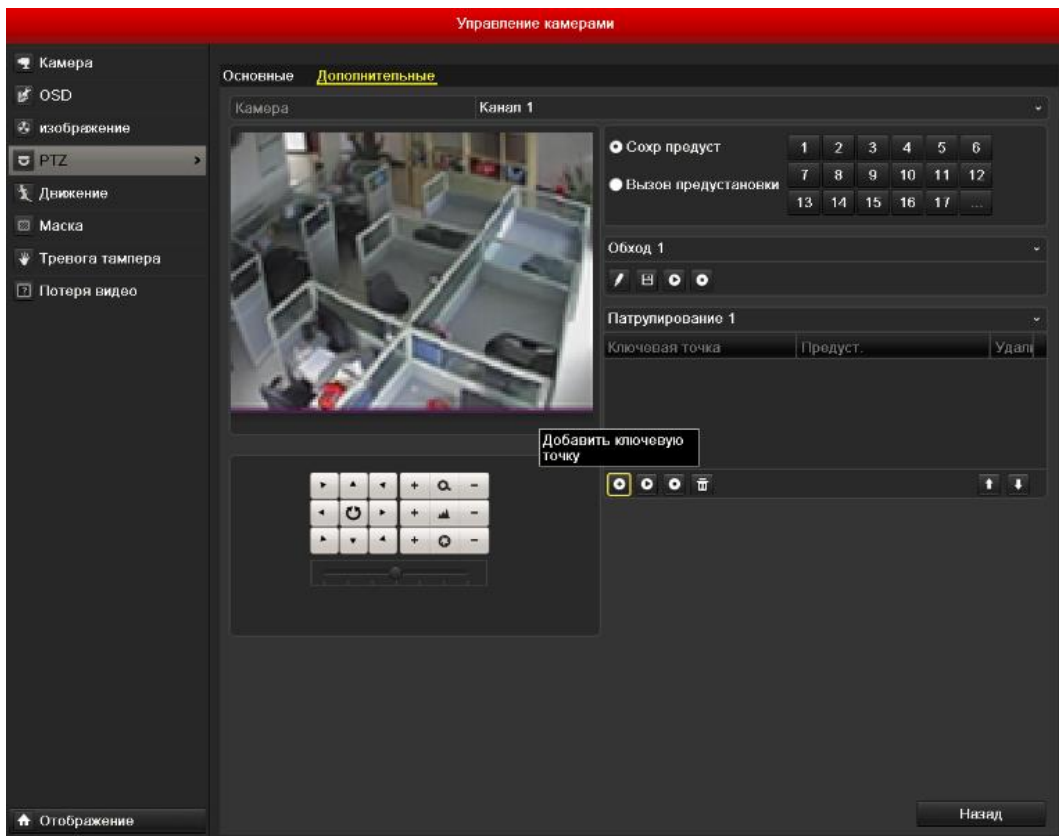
Управление камерами

Камера
OSD
изображение
PTZ
Движение
Маска
Тревога тампера
Потеря видео

Основные Дополнительные

Камера Канал 1

Сохр продуст
Вызов предустановки

| 1 | 2 | 3 | 4 | 5 | 6 |
|---|---|---|---|---|---|
| 7 | 8 | 9 | 10 | 11 | 12 |
| 13 | 14 | 15 | 16 | 17 | ... |

Обход 1

Патрулирование 1

| Ключевая точка | Предуст. | Удалі |
|---|---|---|

Добавить ключевую точку

Отображение

Назад